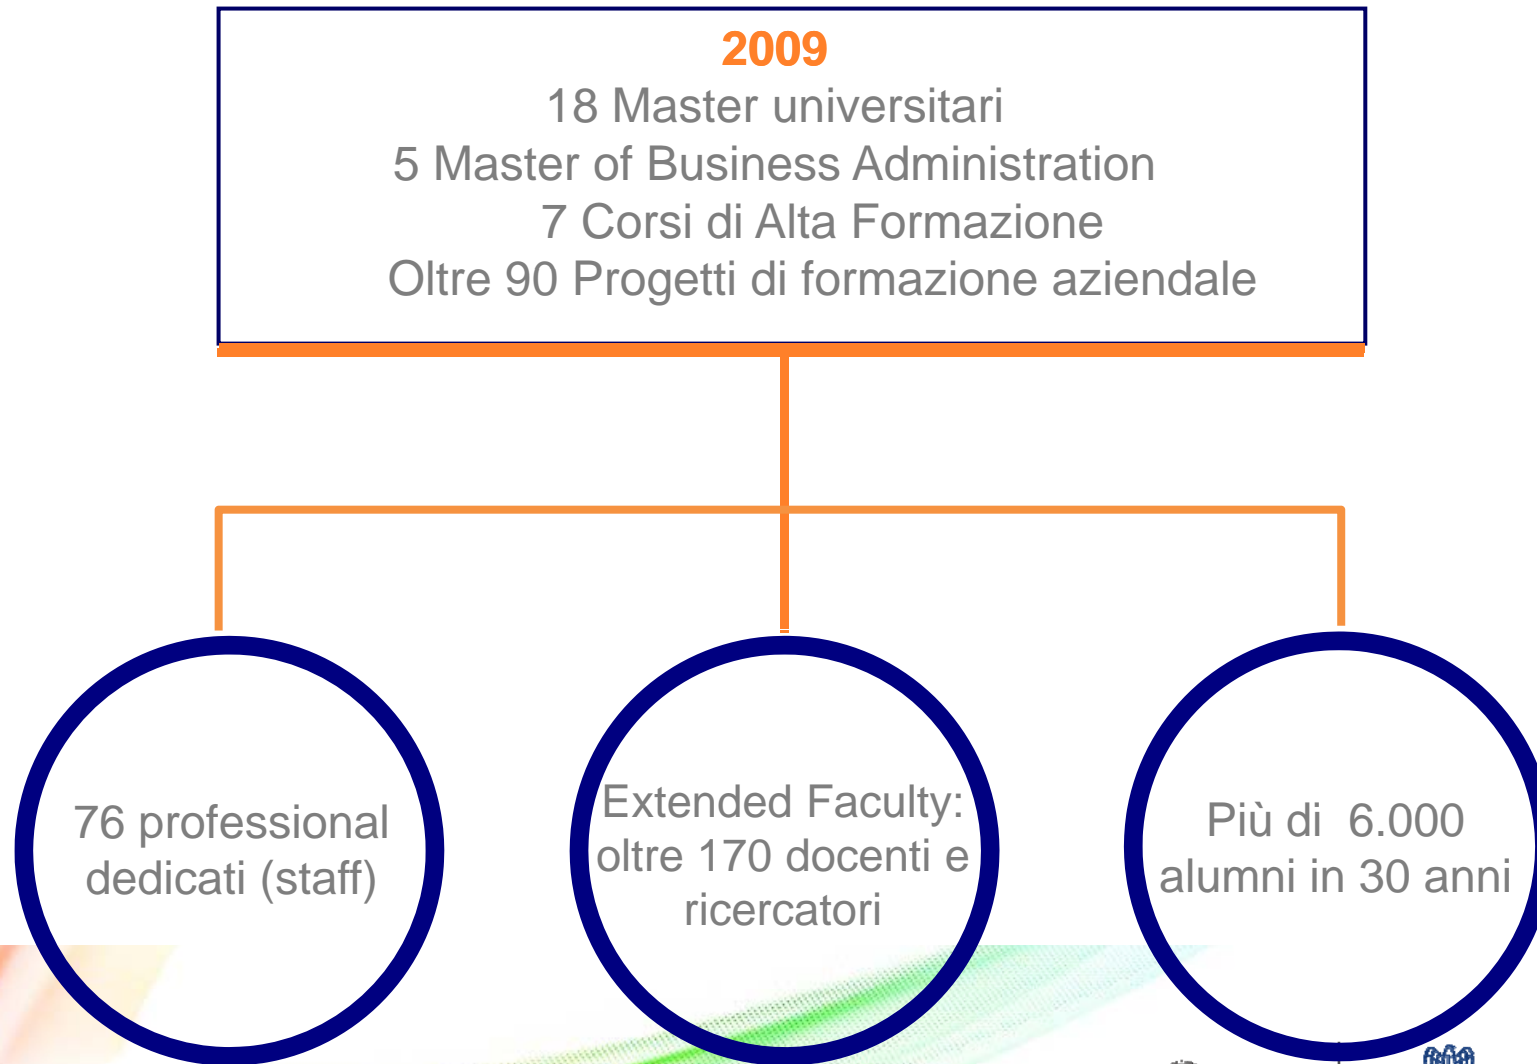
2009
18 Master universitari
5 Master of Business Administration
7 Corsi di Alta Formazione
Oltre 90 Progetti di formazione aziendale

76 professional dedicati (staff)

Extended Faculty: oltre 170 docenti e ricercatori

Più di 6.000 alumni in 30 anni